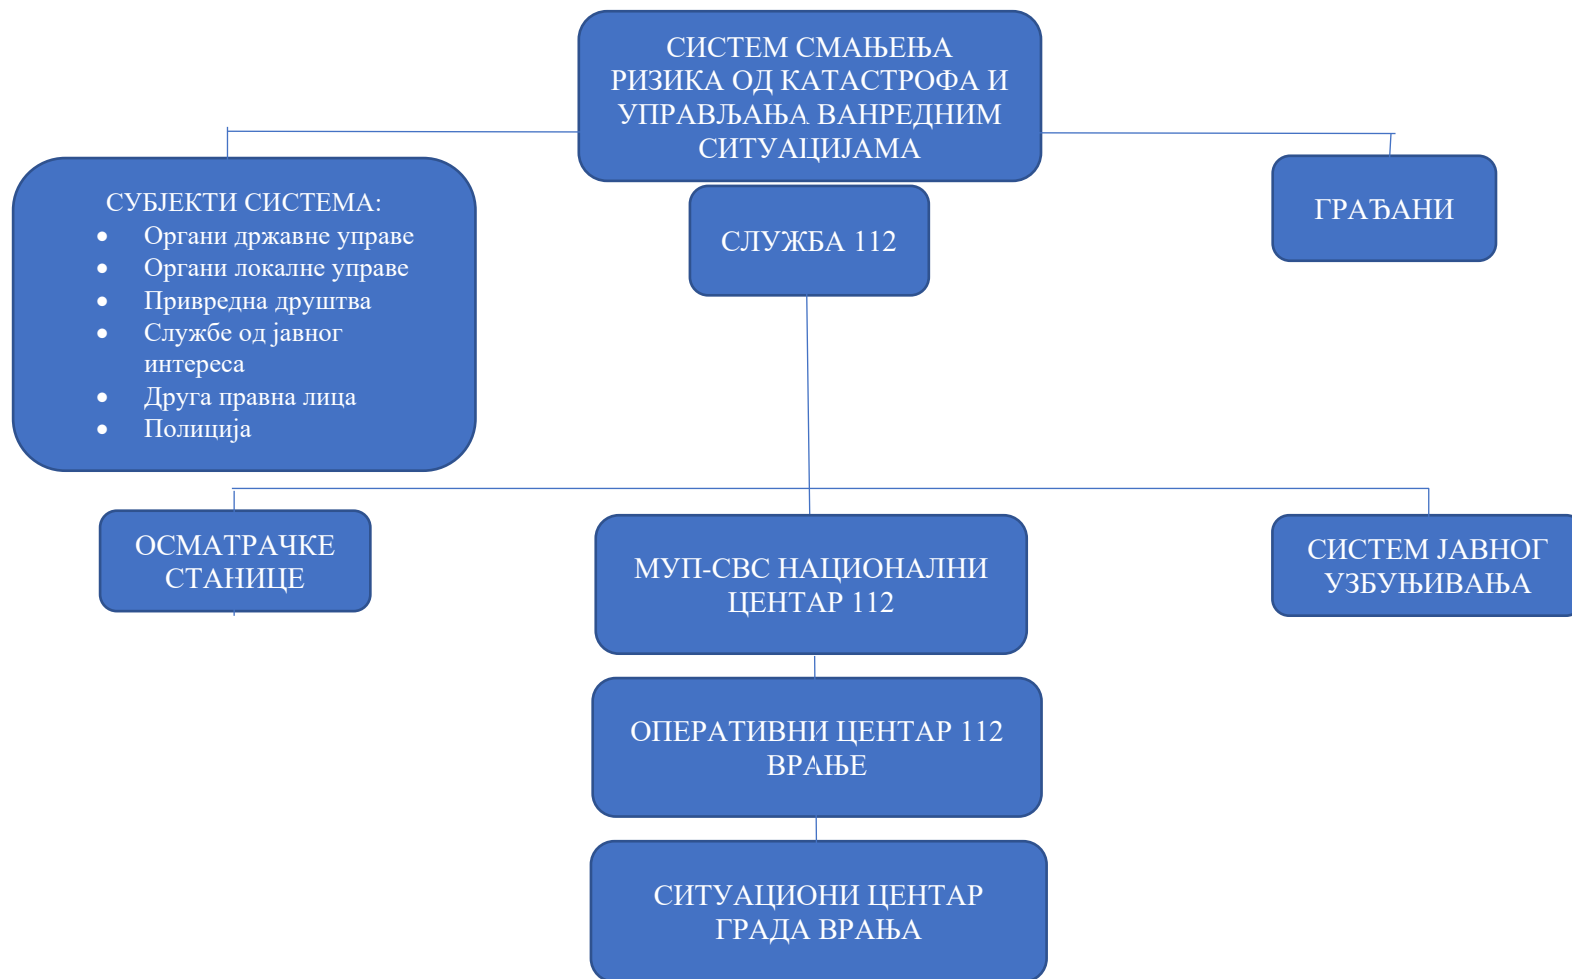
СИСТЕМ СМАЊЕЊА РИЗИКА ОД КАТАСТРОФА И УПРАВЉАЊА ВАНРЕДНИМ СИТУАЦИЈАМА

СУБЈЕКТИ СИСТЕМА:
- Органи државне управе
- Органи локалне управе
- Привредна друштва
- Службе од јавног интереса
- Друга правна лица
- Полиција

СЛУЖБА 112

ГРАЂАНИ

ОСМАТРАЧКЕ СТАНИЦЕ

МУП-СВС НАЦИОНАЛНИ ЦЕНТАР 112

СИСТЕМ ЈАВНОГ УЗБУЊИВАЊА

ОПЕРАТИВНИ ЦЕНТАР 112 ВРАЊЕ

СИТУАЦИОНИ ЦЕНТАР ГРАДА ВРАЊА